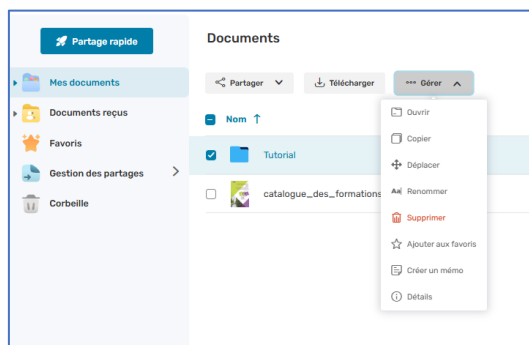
Partage rapide

Mes documents

Documents reçus

Favoris

Gestion des partages

Corbeille

Documents

Partager

Télécharger

Gérer

Nom ↑

Tutorial

catalogue_des_formations

Ouvrir

Copier

Déplacer

Renommer

Supprimer

Ajouter aux favoris

Créer un mémo

Détails